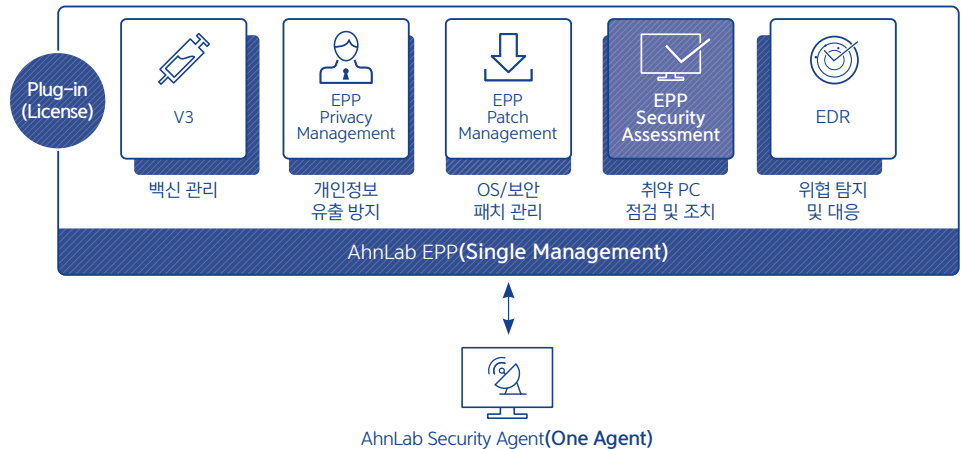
Plug-in (License)

V3

백신 관리

EPP Privacy Management

개인정보 유출 방지

EPP Patch Management

OS/보안 패치 관리

EPP Security Assessment

취약 PC 점검 및 조치

EDR

위협 탐지 및 대응

AhnLab EPP(Single Management)

AhnLab Security Agent(One Agent)